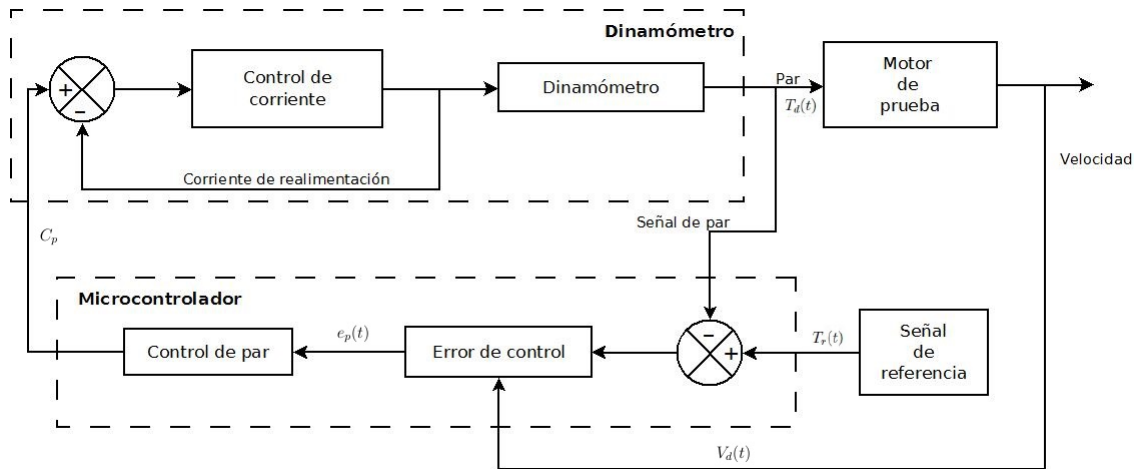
Dinamómetro

+
−

Control de corriente

Dinamómetro

Par
$T_d(t)$

Motor de prueba

Velocidad

Corriente de realimentación

$C_p$

Señal de par

Microcontrolador

Control de par

$e_p(t)$

Error de control

−
+

$T_r(t)$

Señal de referencia

$V_d(t)$